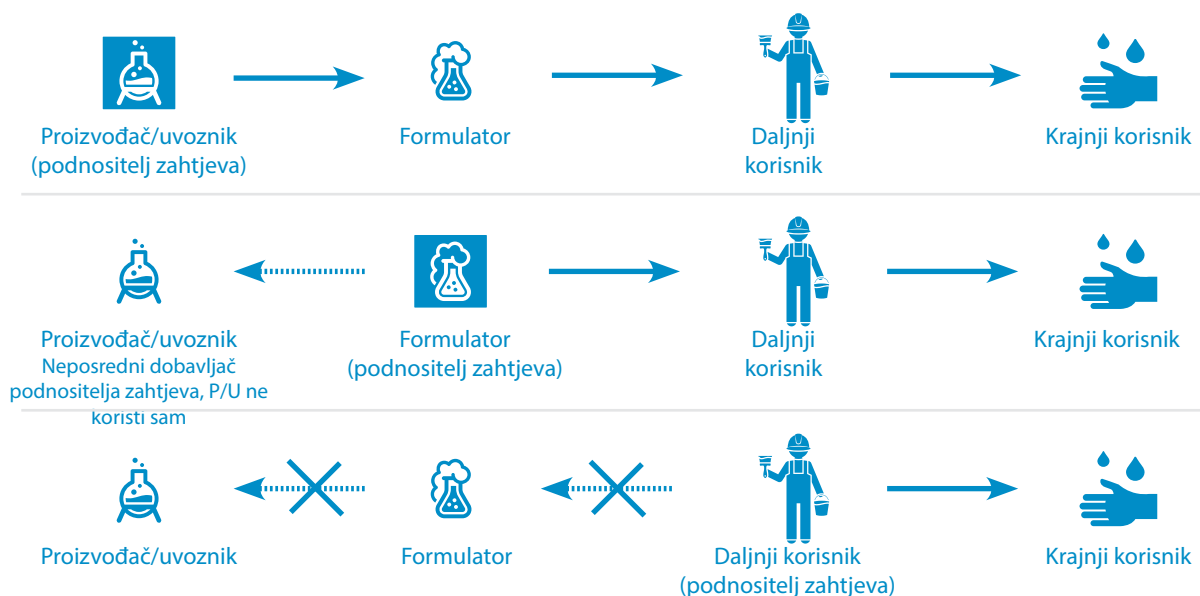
Proizvođač/uvoznik
(podnositelj zahtjeva)

Formulator

Daljnji korisnik

Krajnji korisnik

Proizvođač/uvoznik
Neposredni dobavljač podnositelja zahtjeva, P/U ne koristi sam

Formulator
(podnositelj zahtjeva)

Daljnji korisnik

Krajnji korisnik

Proizvođač/uvoznik

Formulator

Daljnji korisnik
(podnositelj zahtjeva)

Krajnji korisnik